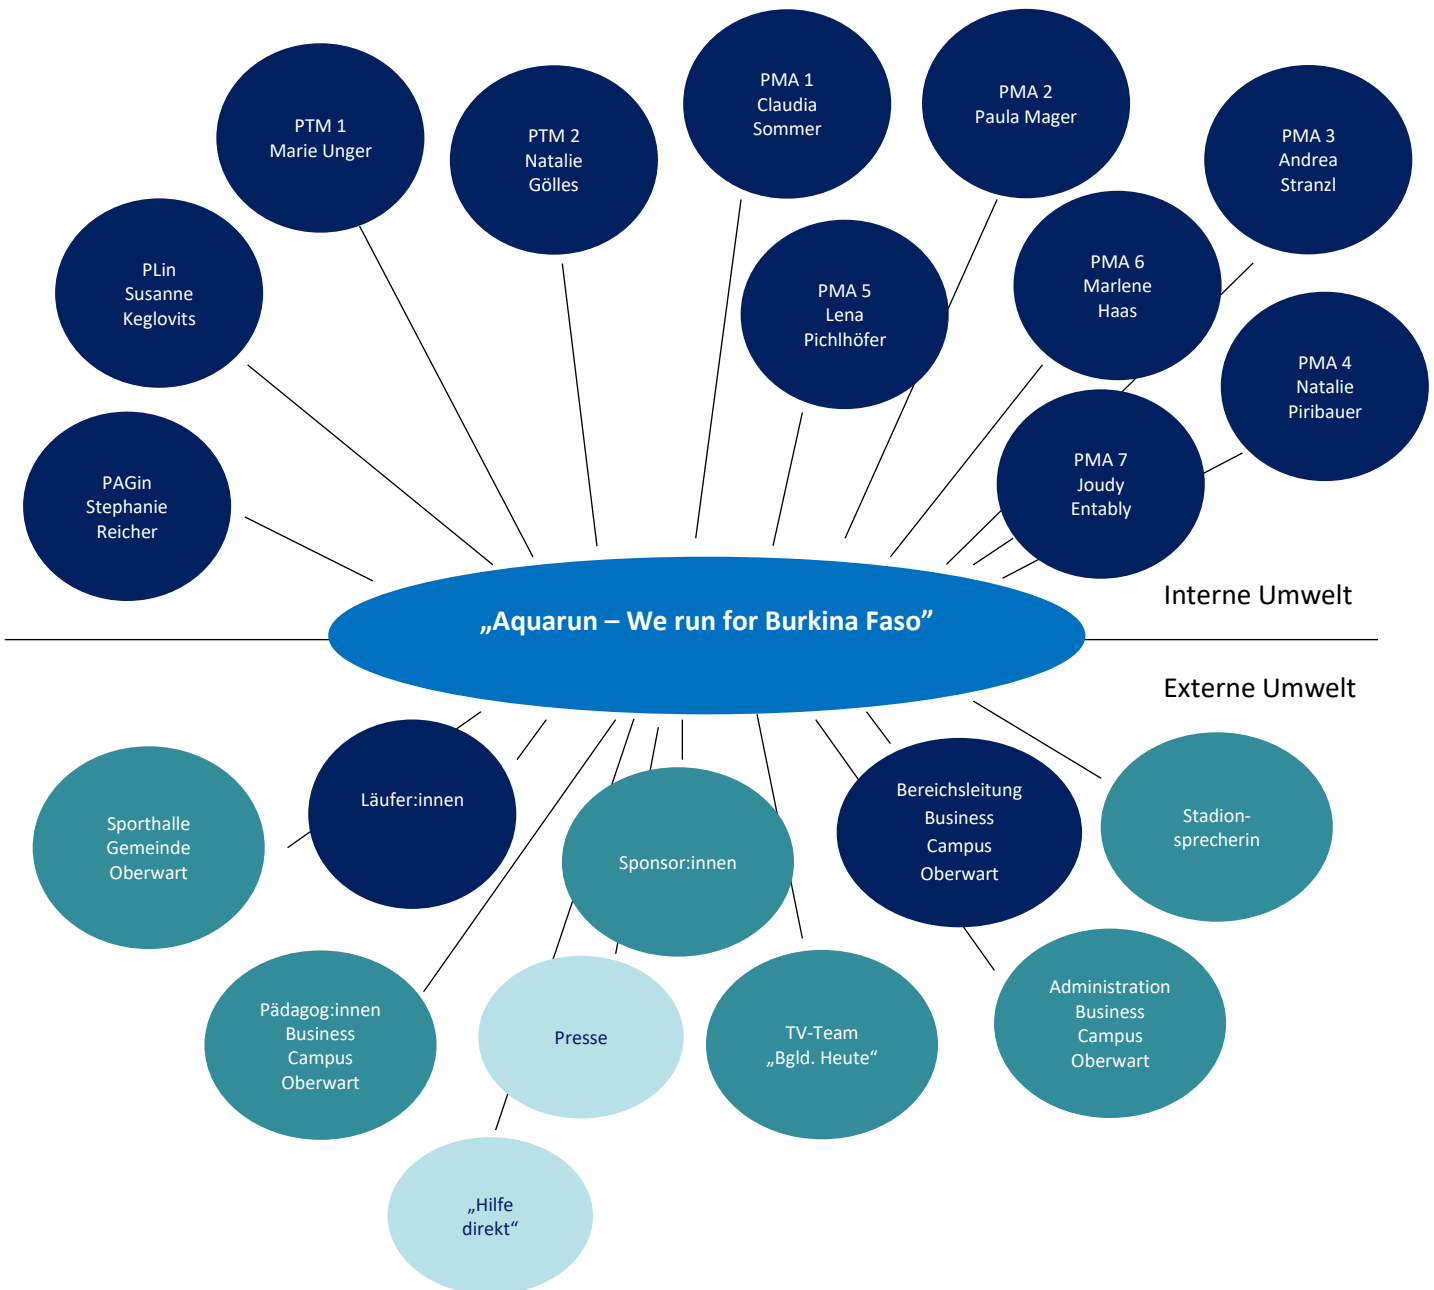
PTM 1
Marie Unger

PTM 2
Natalie
Gölles

PMA 1
Claudia
Sommer

PMA 2
Paula Mager

PMA 3
Andrea
Stranzl

PLin
Susanne
Keglovits

PMA 5
Lena
Pichlhöfer

PMA 6
Marlene
Haas

PMA 4
Natalie
Piribauer

PAGin
Stephanie
Reicher

PMA 7
Joudy
Entably

Interne Umwelt

„Aquarun – We run for Burkina Faso"

Externe Umwelt

Sporthalle
Gemeinde
Oberwart

Läufer:innen

Sponsor:innen

Bereichsleitung
Business
Campus
Oberwart

Stadion-
sprecherin

Pädagog:innen
Business
Campus
Oberwart

Presse

TV-Team
„Bgld. Heute"

Administration
Business
Campus
Oberwart

„Hilfe
direkt"